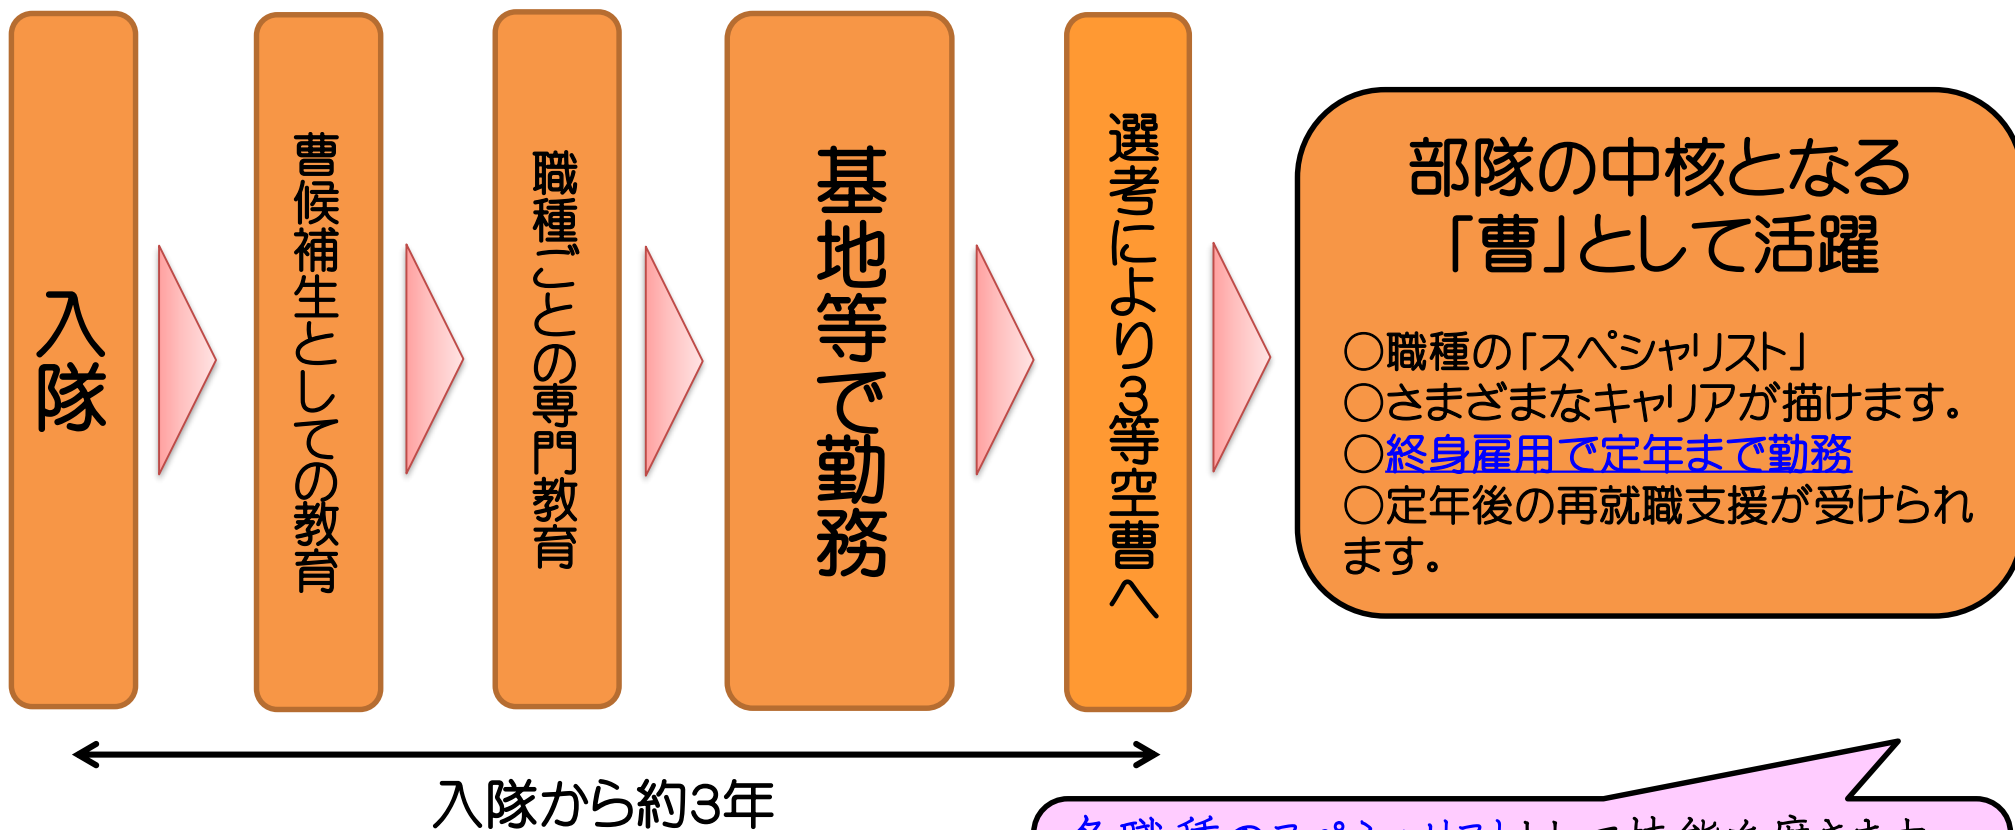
入隊

曹候補生としての教育

職種ごとの専門教育

基地等で勤務

選考により3等空曹へ

部隊の中核となる「曹」として活躍

○職種の「スペシャリスト」
○さまざまなキャリアが描けます。
○終身雇用で定年まで勤務
○定年後の再就職支援が受けられます。

入隊から約3年

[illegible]